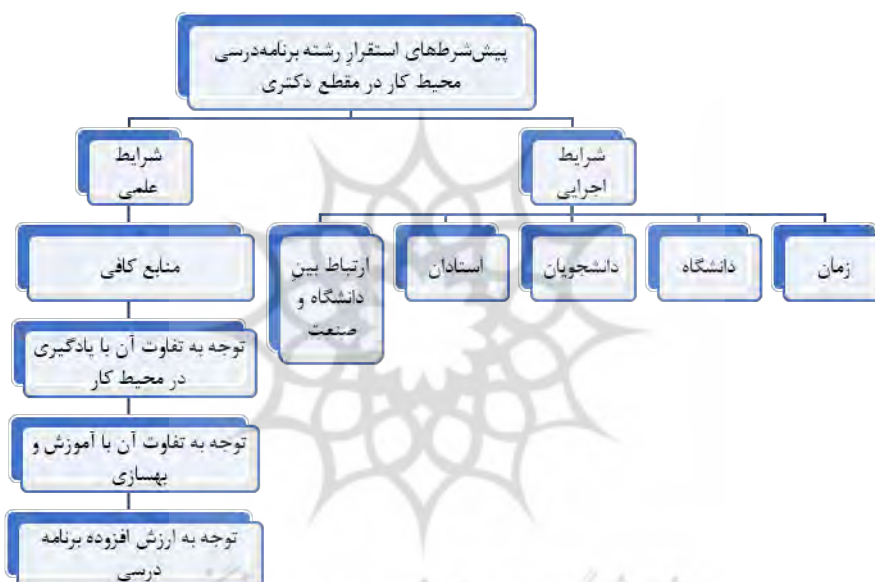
پیش‌شرطهای استقرار رشته برنامه‌درسی محیط کار در مقطع دکتری

شرایط اجرایی

زمان

دانشگاه

دانشجویان

استادان

ارتباط بین دانشگاه و صنعت

شرایط علمی

منابع کافی

توجه به تفاوت آن با یادگیری در محیط کار

توجه به تفاوت آن با آموزش و بهسازی

توجه به ارزش افزوده برنامه درسی